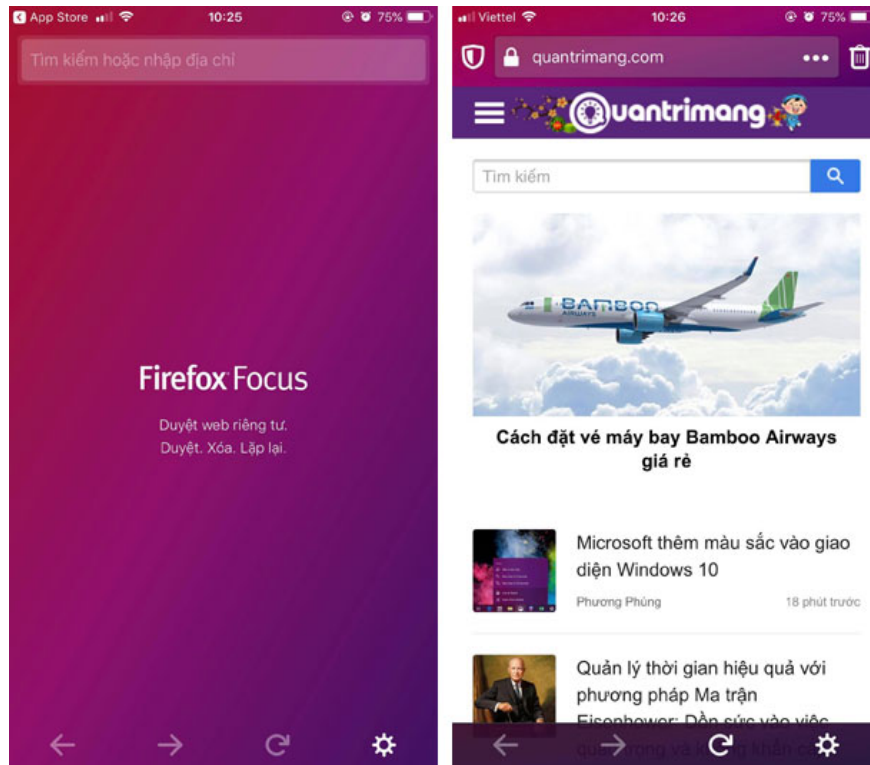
App Store 10:25 75%

Tìm kiếm hoặc nhập địa chỉ

Firefox Focus

Duyệt web riêng tư.
Duyệt. Xóa. Lặp lại.

Viettel 10:26 75%

quantrimang.com •••

Quantrimang

Tìm kiếm

BAMBOO AIRWAYS

Cách đặt vé máy bay Bamboo Airways giá rẻ

Microsoft thêm màu sắc vào giao diện Windows 10

Phương Phùng 18 phút trước

Quản lý thời gian hiệu quả với phương pháp Ma trận Eisenhower: Dồn sức vào việc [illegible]